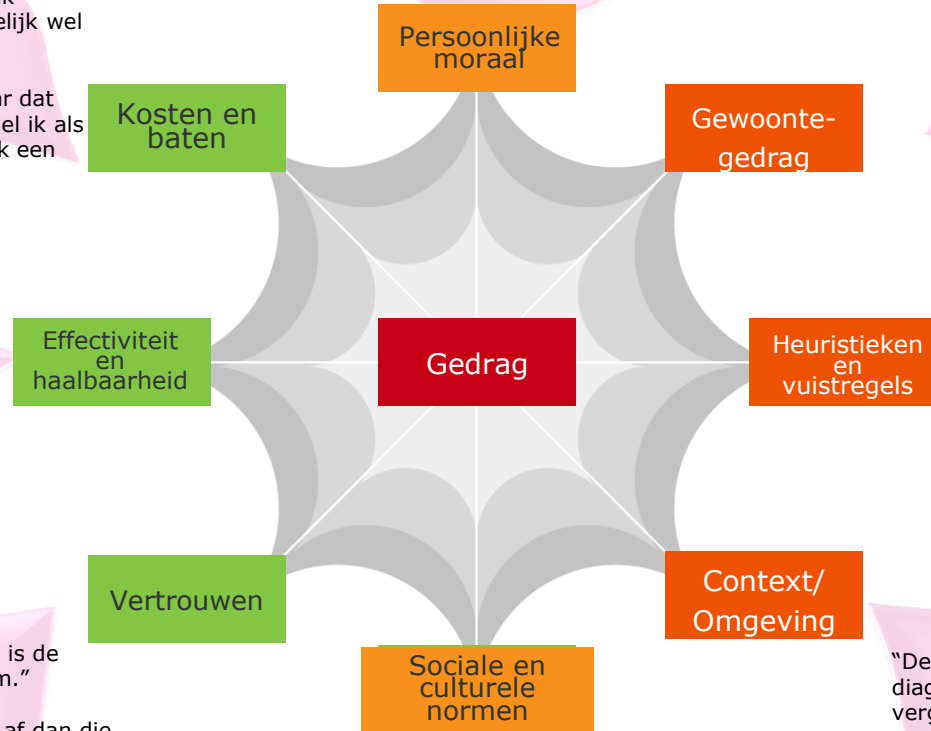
k
elijk wel

r dat
el ik als
k een

Persoonlijke moraal

Kosten en baten

Gewoontegedrag

Effectiviteit en haalbaarheid

Gedrag

Heuristieken en vuistregels

Vertrouwen

Context/ Omgeving

is de
n."

af dan die

Sociale en culturele normen

"De
diag
verg